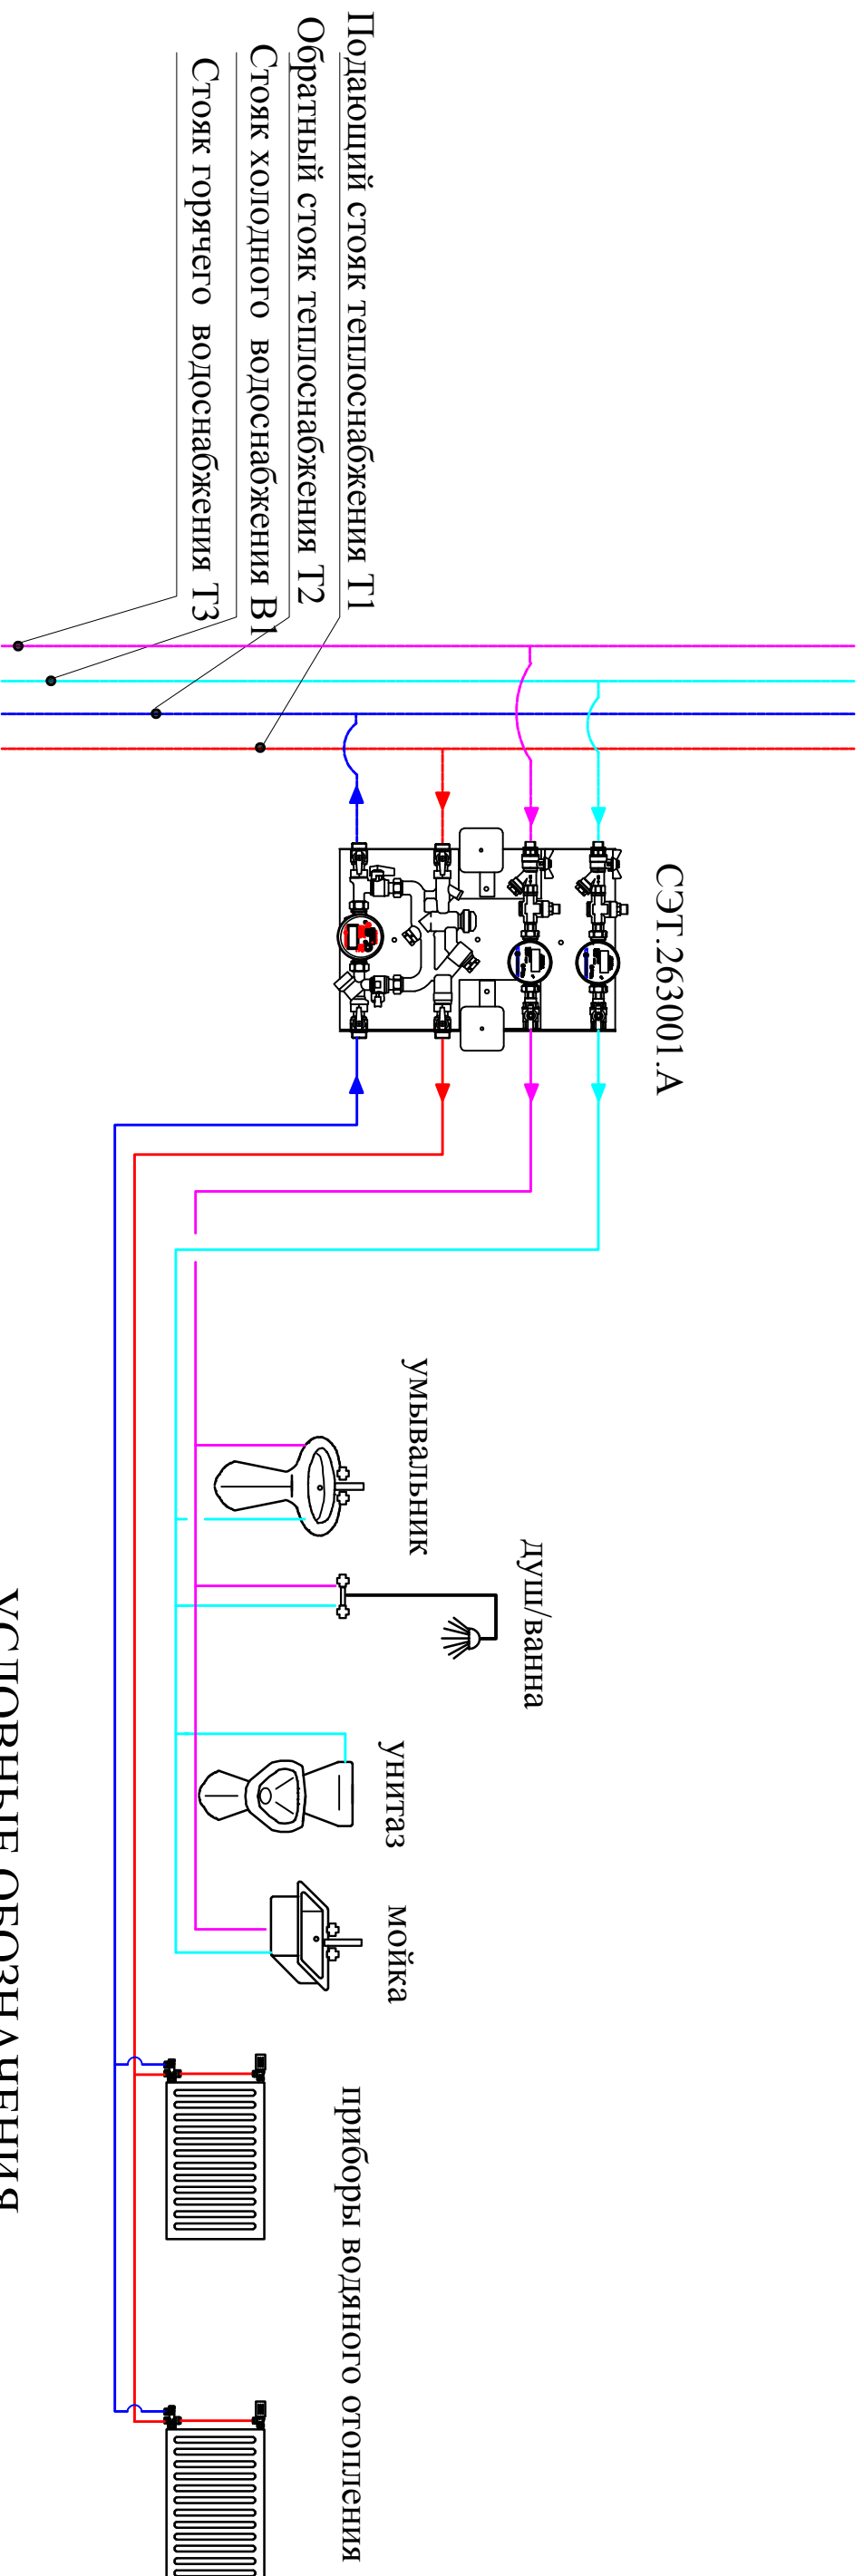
Подающий стояк теплоснабжения Т1
Обратный стояк теплоснабжения Т2
Стояк холодного водоснабжения В1
Стояк горячего водоснабжения Т3

СЭТ.263001.А

умывальник

душ/ванна

унитаз

мойка

приборы водяного отопления

УСЛОВНЫЕ ОБОЗНАЧЕНИЯ